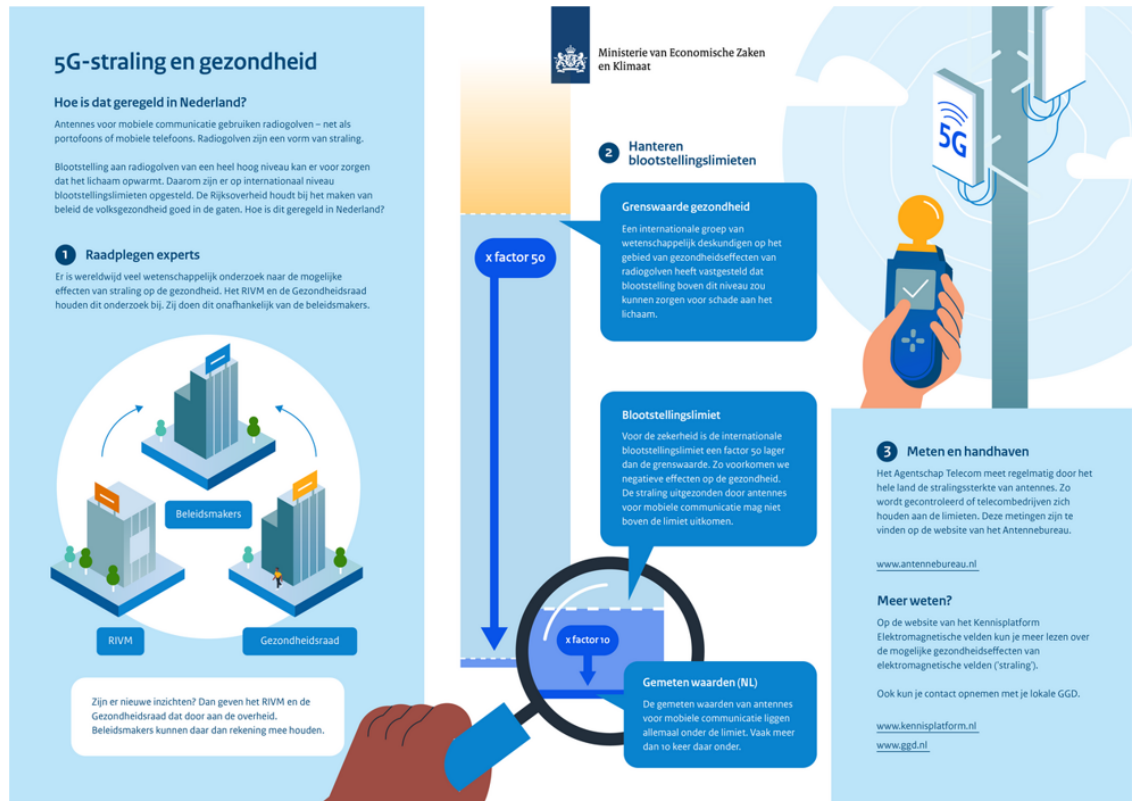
5G-straling en gezondheid

Hoe is dat geregeld in Nederland?

Antennes voor mobiele communicatie gebruiken radiogolven – net als portofoons of mobiele telefoons. Radiogolven zijn een vorm van straling.

Blootstelling aan radiogolven van een heel hoog niveau kan er voor zorgen dat het lichaam opwarmt. Daarom zijn er op internationaal niveau blootstellingslimieten opgesteld. De Rijksoverheid houdt bij het maken van beleid de volksgezondheid goed in de gaten. Hoe is dit geregeld in Nederland?

1 Raadplegen experts

Er is wereldwijd veel wetenschappelijk onderzoek naar de mogelijke effecten van straling op de gezondheid. Het RIVM en de Gezondheidsraad houden dit onderzoek bij. Zij doen dit onafhankelijk van de beleidsmakers.

Beleidsmakers

RIVM

Gezondheidsraad

Zijn er nieuwe inzichten? Dan geven het RIVM en de Gezondheidsraad dat door aan de overheid. Beleidsmakers kunnen daar dan rekening mee houden.

Ministerie van Economische Zaken en Klimaat

2 Hanteren blootstellingslimieten

x factor 50

Grenswaarde gezondheid

Een internationale groep van wetenschappelijk deskundigen op het gebied van gezondheidseffecten van radiogolven heeft vastgesteld dat blootstelling boven dit niveau zou kunnen zorgen voor schade aan het lichaam.

Blootstellingslimiet

Voor de zekerheid is de internationale blootstellingslimiet een factor 50 lager dan de grenswaarde. Zo voorkomen we negatieve effecten op de gezondheid. De straling uitgezonden door antennes voor mobiele communicatie mag niet boven de limiet uitkomen.

x factor 10

Gemeten waarden (NL)

De gemeten waarden van antennes voor mobiele communicatie liggen allemaal onder de limiet. Vaak meer dan 10 keer daar onder.

5G

3 Meten en handhaven

Het Agentschap Telecom meet regelmatig door het hele land de stralingssterkte van antennes. Zo wordt gecontroleerd of telecombedrijven zich houden aan de limieten. Deze metingen zijn te vinden op de website van het Antennebureau.

www.antennebureau.nl

Meer weten?

Op de website van het Kennisplatform Elektromagnetische velden kun je meer lezen over de mogelijke gezondheidseffecten van elektromagnetische velden ('straling').

Ook kun je contact opnemen met je lokale GGD.

www.kennisplatform.nl
www.ggd.nl